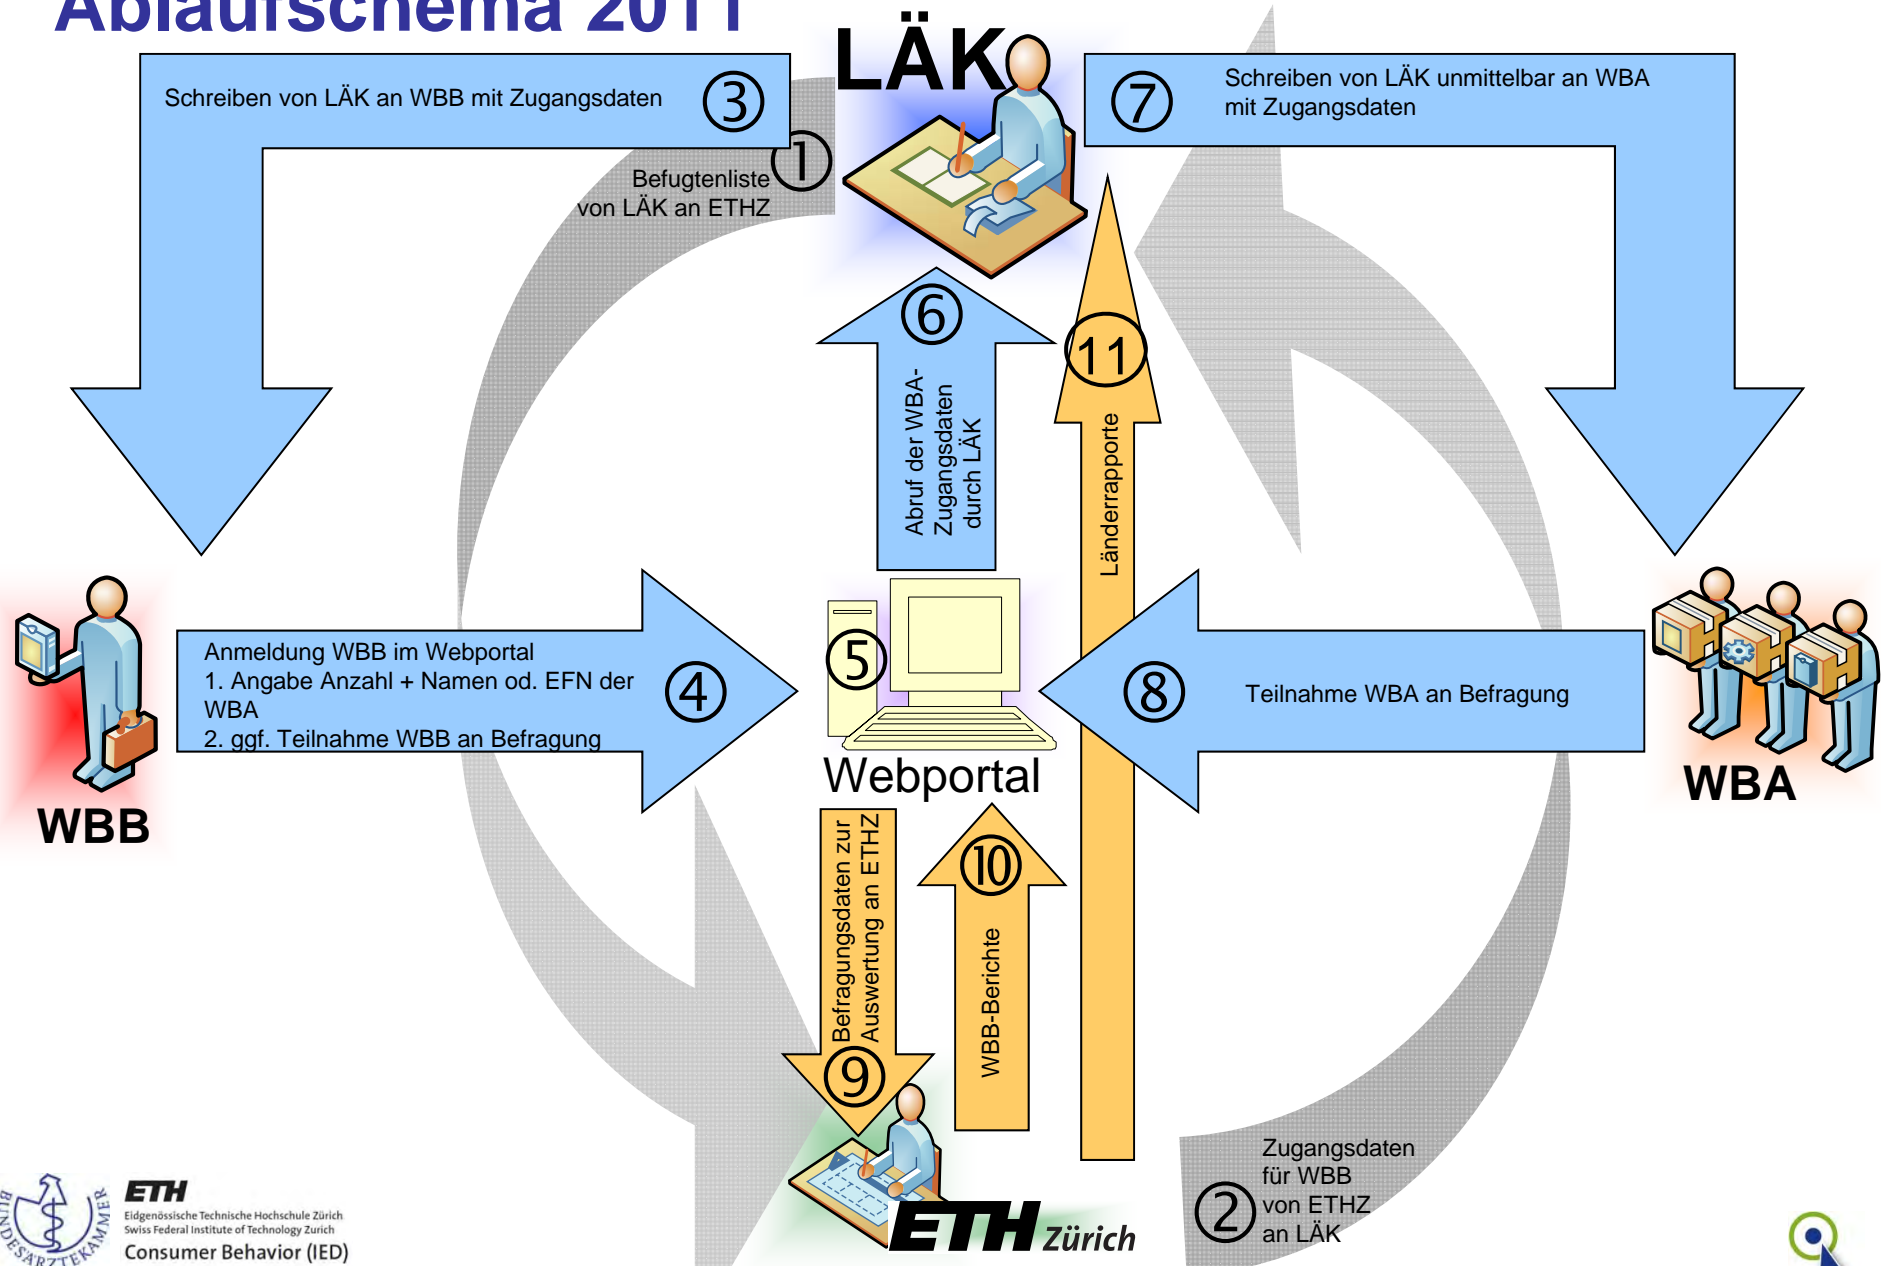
Ablaufschema 2011

LÄK

③ Schreiben von LÄK an WBB mit Zugangsdaten

① Befugtenliste von LÄK an ETHZ

⑦ Schreiben von LÄK unmittelbar an WBA mit Zugangsdaten

⑥ Abruf der WBA-Zugangsdaten durch LÄK

⑪ Länderrapporte

⑤ Webportal

④ Anmeldung WBB im Webportal
1. Angabe Anzahl + Namen od. EFN der WBA
2. ggf. Teilnahme WBB an Befragung

⑧ Teilnahme WBA an Befragung

WBB

WBA

⑨ Befragungsdaten zur Auswertung an ETHZ

⑩ WBB-Berichte

② Zugangsdaten für WBB von ETHZ an LÄK

ETH Zürich

BUNDESÄRZTEKAMMER

ETH Eidgenössische Technische Hochschule Zürich Swiss Federal Institute of Technology Zurich
Consumer Behavior (IED)